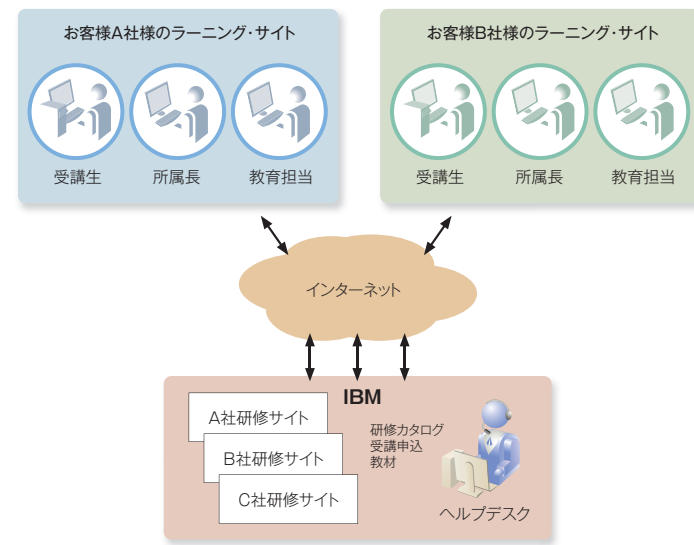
お客様A社様のラーニング・サイト

受講生　所属長　教育担当

お客様B社様のラーニング・サイト

受講生　所属長　教育担当

インターネット

IBM

A社研修サイト
B社研修サイト
C社研修サイト

研修カタログ
受講申込
教材

ヘルプデスク